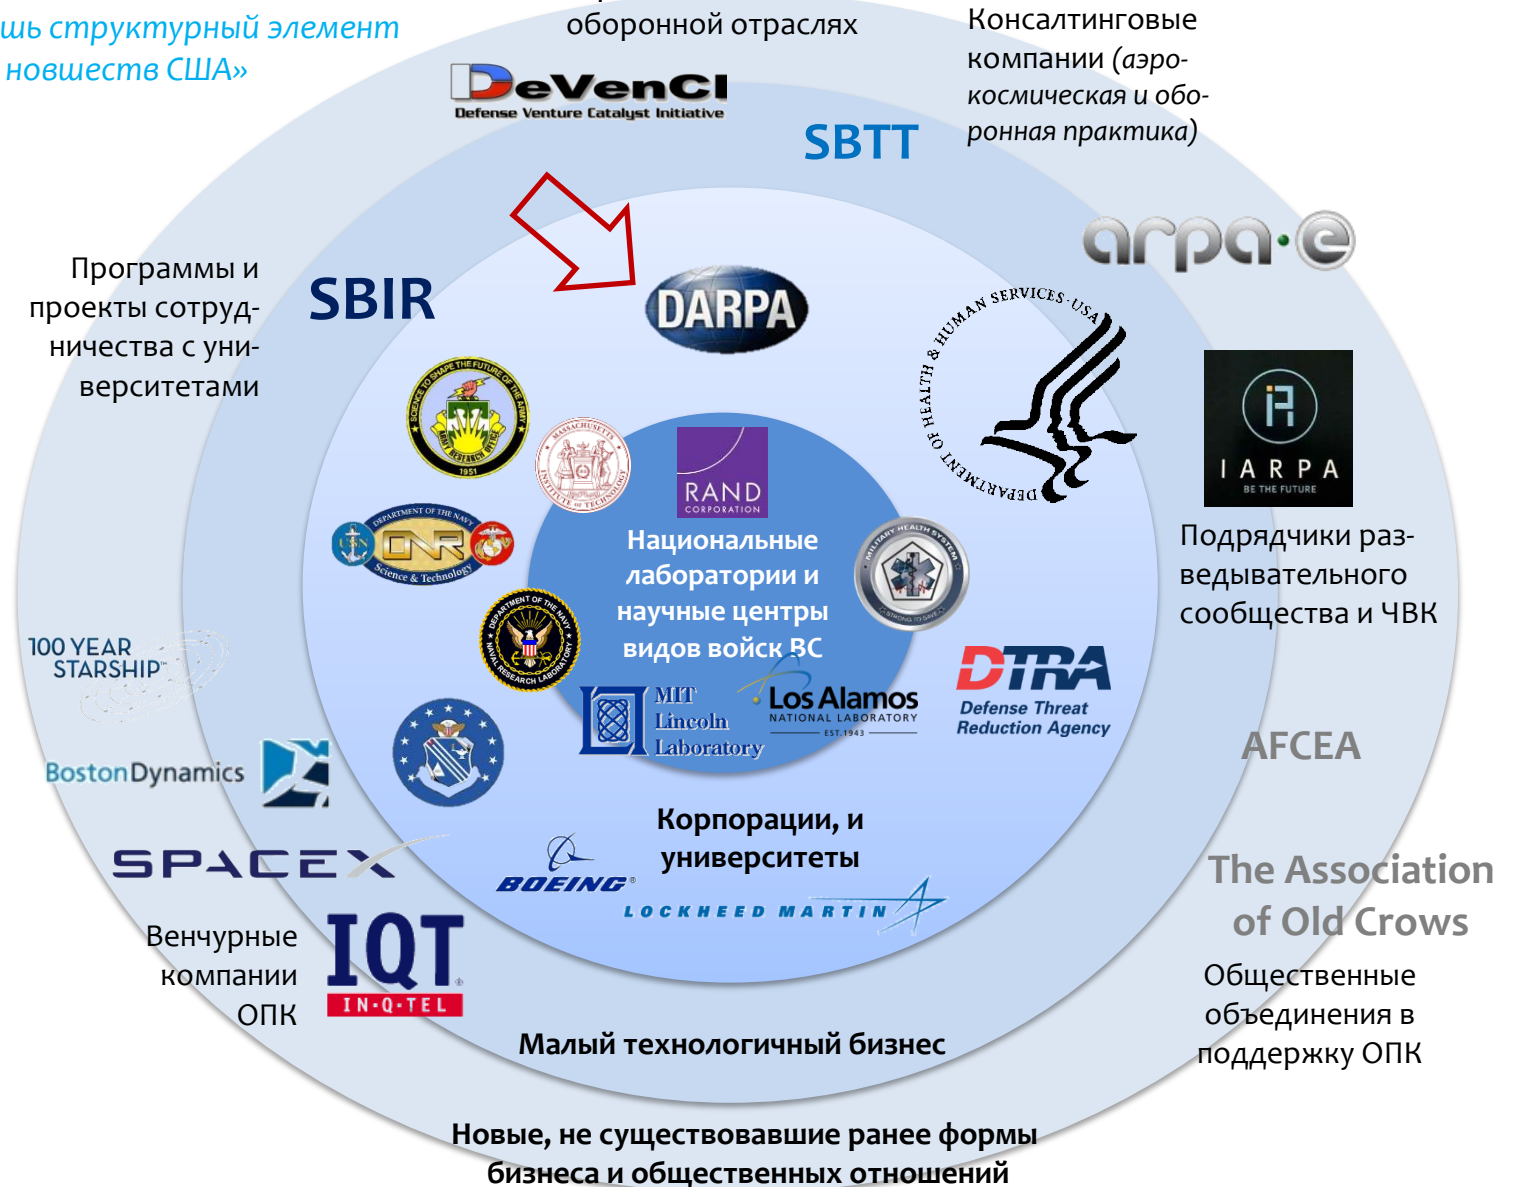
шь структурный элемент
новшеств США»

оборонной отраслях

DeVenCI
Defense Venture Catalyst Initiative

Консалтинговые компании (аэрокосмическая и оборонная практика)

SBTT

arpa·e

Программы и проекты сотрудничества с университетами

SBIR

DARPA

DEPARTMENT OF HEALTH & HUMAN SERVICES·USA

IARPA
BE THE FUTURE

Подрядчики разведывательного сообщества и ЧВК

SCIENCE TO SHAPE THE FUTURE OF THE ARMY
ARMY RESEARCH OFFICE
1951

MASSACHUSETTS INSTITUTE OF TECHNOLOGY

RAND
CORPORATION

Национальные лаборатории и научные центры видов войск ВС

DEPARTMENT OF THE NAVY
ONR
Science & Technology

MILITARY HEALTH SYSTEM

DEPARTMENT OF THE NAVY
NAVAL RESEARCH LABORATORY

DTRA
Defense Threat Reduction Agency

100 YEAR STARSHIP

MIT Lincoln Laboratory

Los Alamos
NATIONAL LABORATORY
EST.1943

AFCEA

BostonDynamics

Корпорации, и университеты

SPACEX

BOEING

LOCKHEED MARTIN

The Association of Old Crows

Венчурные компании ОПК

IQT
IN-Q-TEL

Общественные объединения в поддержку ОПК

Малый технологичный бизнес

Новые, не существовавшие ранее формы бизнеса и общественных отношений